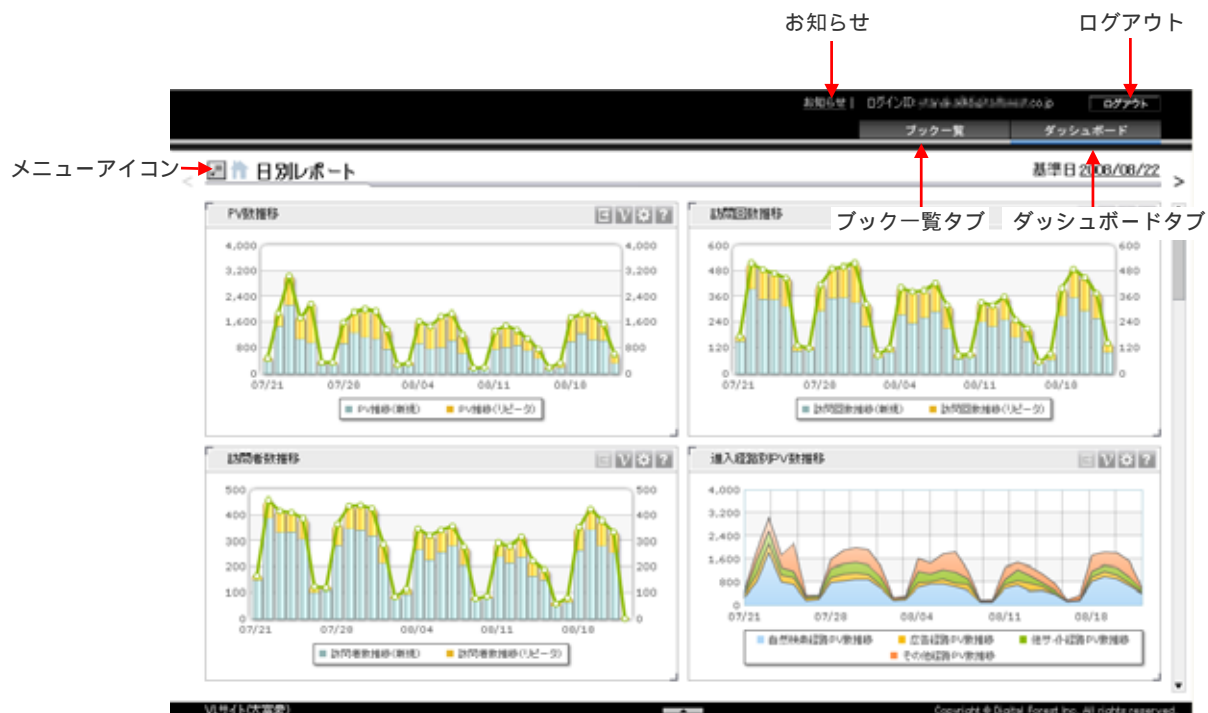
お知らせ

ログアウト

お知らせ | ログインID: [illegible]

ログアウト

ブック一覧

ダッシュボード

メニューアイコン

日別レポート

基準日 2008/08/22

ブック一覧タブ

ダッシュボードタブ

PV数推移

4,000
3,200
2,400
1,600
800
0

07/21 07/28 08/04 08/11 08/18

PV推移(新規) PV推移(リピータ)

訪問回数推移

600
480
360
240
120
0

07/21 07/28 08/04 08/11 08/18

訪問回数推移(新規) 訪問回数推移(リピータ)

訪問者数推移

500
400
300
200
100
0

07/21 07/28 08/04 08/11 08/18

訪問者数推移(新規) 訪問者数推移(リピータ)

進入経路別PV数推移

4,000
3,200
2,400
1,600
800
0

07/21 07/28 08/04 08/11 08/18

自然検索経路PV数推移 広告経路PV数推移 他サイト経路PV数推移 その他経路PV数推移

VLサイト(大容量)

Copyright © Digital Forest Inc. All rights reserved.